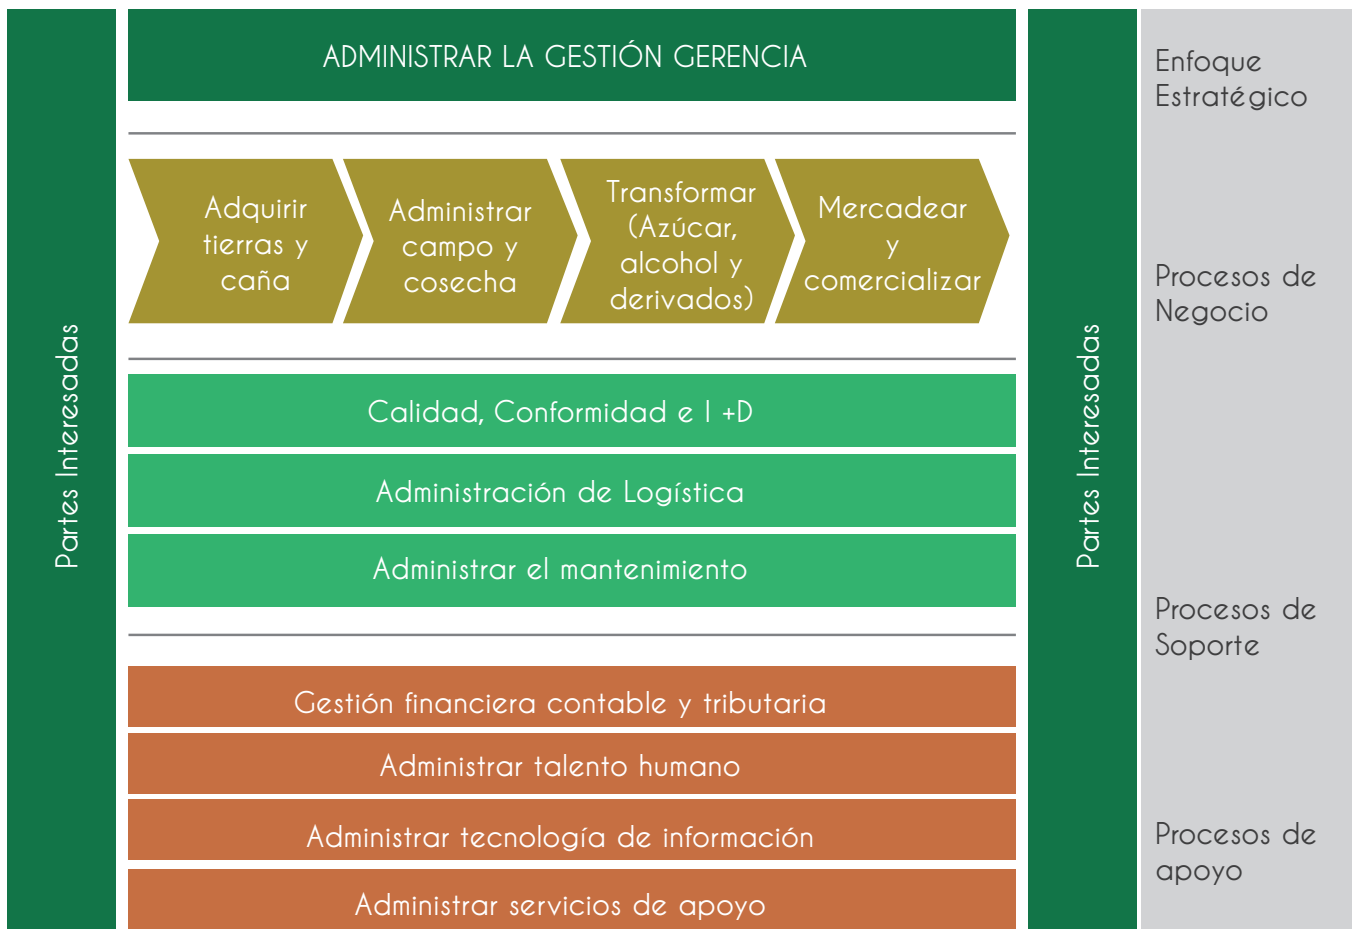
Partes Interesadas

ADMINISTRAR LA GESTIÓN GERENCIA

Adquirir tierras y caña

Administrar campo y cosecha

Transformar (Azúcar, alcohol y derivados)

Mercadear y comercializar

Calidad, Conformidad e I +D

Administración de Logística

Administrar el mantenimiento

Gestión financiera contable y tributaria

Administrar talento humano

Administrar tecnología de información

Administrar servicios de apoyo

Partes Interesadas

Enfoque Estratégico

Procesos de Negocio

Procesos de Soporte

Procesos de apoyo